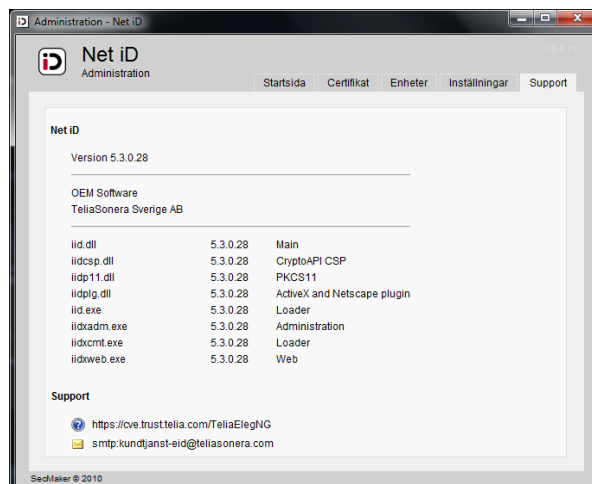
Administration - Net iD

Net iD
Administration

Startsida Certifikat Enheter Inställningar Support

Net iD

Version 5.3.0.28

OEM Software
TeliaSonera Sverige AB

| | | |
|---|---|---|
| iid.dll | 5.3.0.28 | Main |
| iidcsp.dll | 5.3.0.28 | CryptoAPI CSP |
| iidp11.dll | 5.3.0.28 | PKCS11 |
| iidplg.dll | 5.3.0.28 | ActiveX and Netscape plugin |
| iid.exe | 5.3.0.28 | Loader |
| iidxadm.exe | 5.3.0.28 | Administration |
| iidxcmt.exe | 5.3.0.28 | Loader |
| iidxweb.exe | 5.3.0.28 | Web |

Support

https://cve.trust.telia.com/TeliaElegNG
smtp:kundtjanst-eid@teliasonera.com

SecMaker © 2010